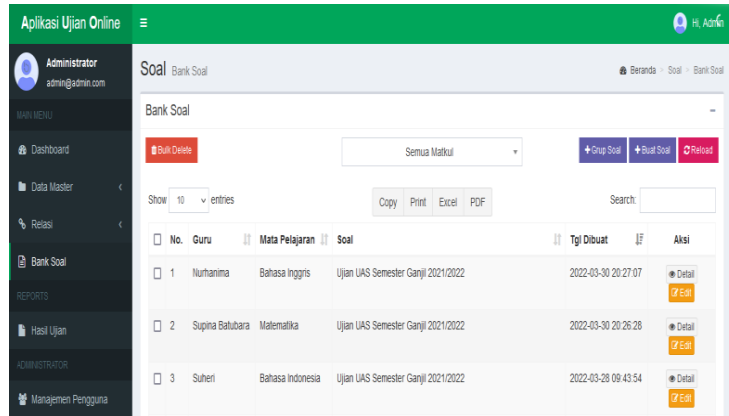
Aplikasi Ujian Online ≡ Hi, Admin

Administrator
admin@admin.com

MAIN MENU
Dashboard
Data Master
Relasi
Bank Soal
REPORTS
Hasil Ujian
ADMINISTRATOR
Manajemen Pengguna

Soal Bank Soal

Beranda > Soal > Bank Soal

Bank Soal

Bulk Delete

Semua Matkul

+Grup Soal +Buat Soal Reload

Show 10 entries

Copy Print Excel PDF

Search:

| | No. | Guru | Mata Pelajaran | Soal | Tgl Dibuat | Aksi |
|---|---|---|---|---|---|---|
| ☐ | 1 | Nurhanima | Bahasa Inggris | Ujian UAS Semester Ganjil 2021/2022 | 2022-03-30 20:27:07 | Detail Edit |
| ☐ | 2 | Supina Batubara | Matematika | Ujian UAS Semester Ganjil 2021/2022 | 2022-03-30 20:26:28 | Detail Edit |
| ☐ | 3 | Suheri | Bahasa Indonesia | Ujian UAS Semester Ganjil 2021/2022 | 2022-03-28 09:43:54 | Detail Edit |